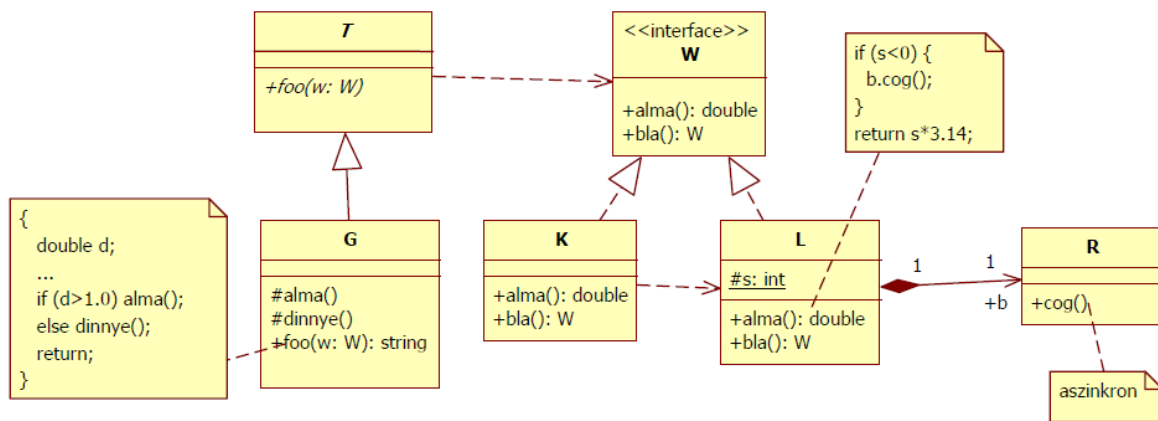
T

+foo(w: W)

<<interface>>
W

+alma(): double
+bla(): W

if (s<0) {
b.cog();
}
return s*3.14;

{
double d;
...
if (d>1.0) alma();
else dinnye();
return;
}

G

#alma()
#dinnye()
+foo(w: W): string

K

+alma(): double
+bla(): W

L

#s: int

+alma(): double
+bla(): W

1

1

+b

R

+cog()

aszinkron